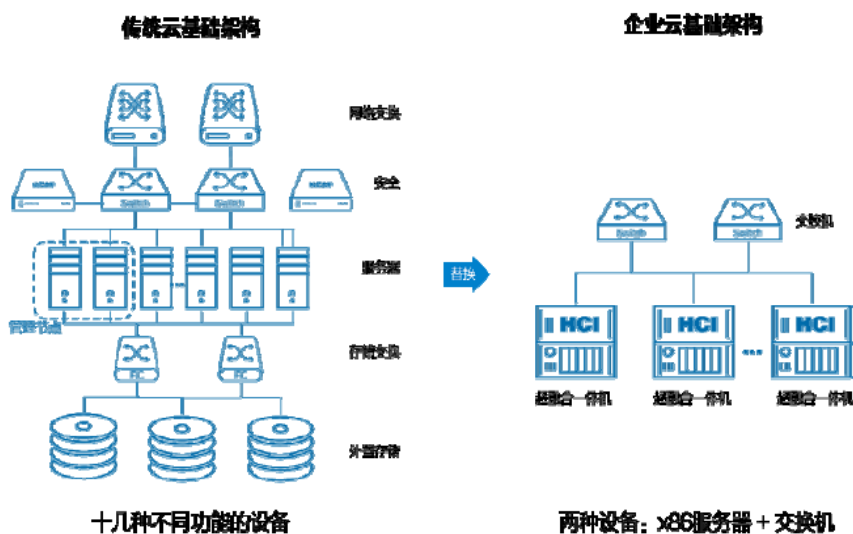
传统云基础架构

企业云基础架构

网络交换

安全

Switch

Switch

服务器

管理设备

存储交换

FC

FC

外置存储

替换

Switch

Switch

交换机

HCI

HCI

HCI

超融合一体机

超融合一体机

超融合一体机

十几种不同功能的设备

两种设备：x86服务器 + 交换机